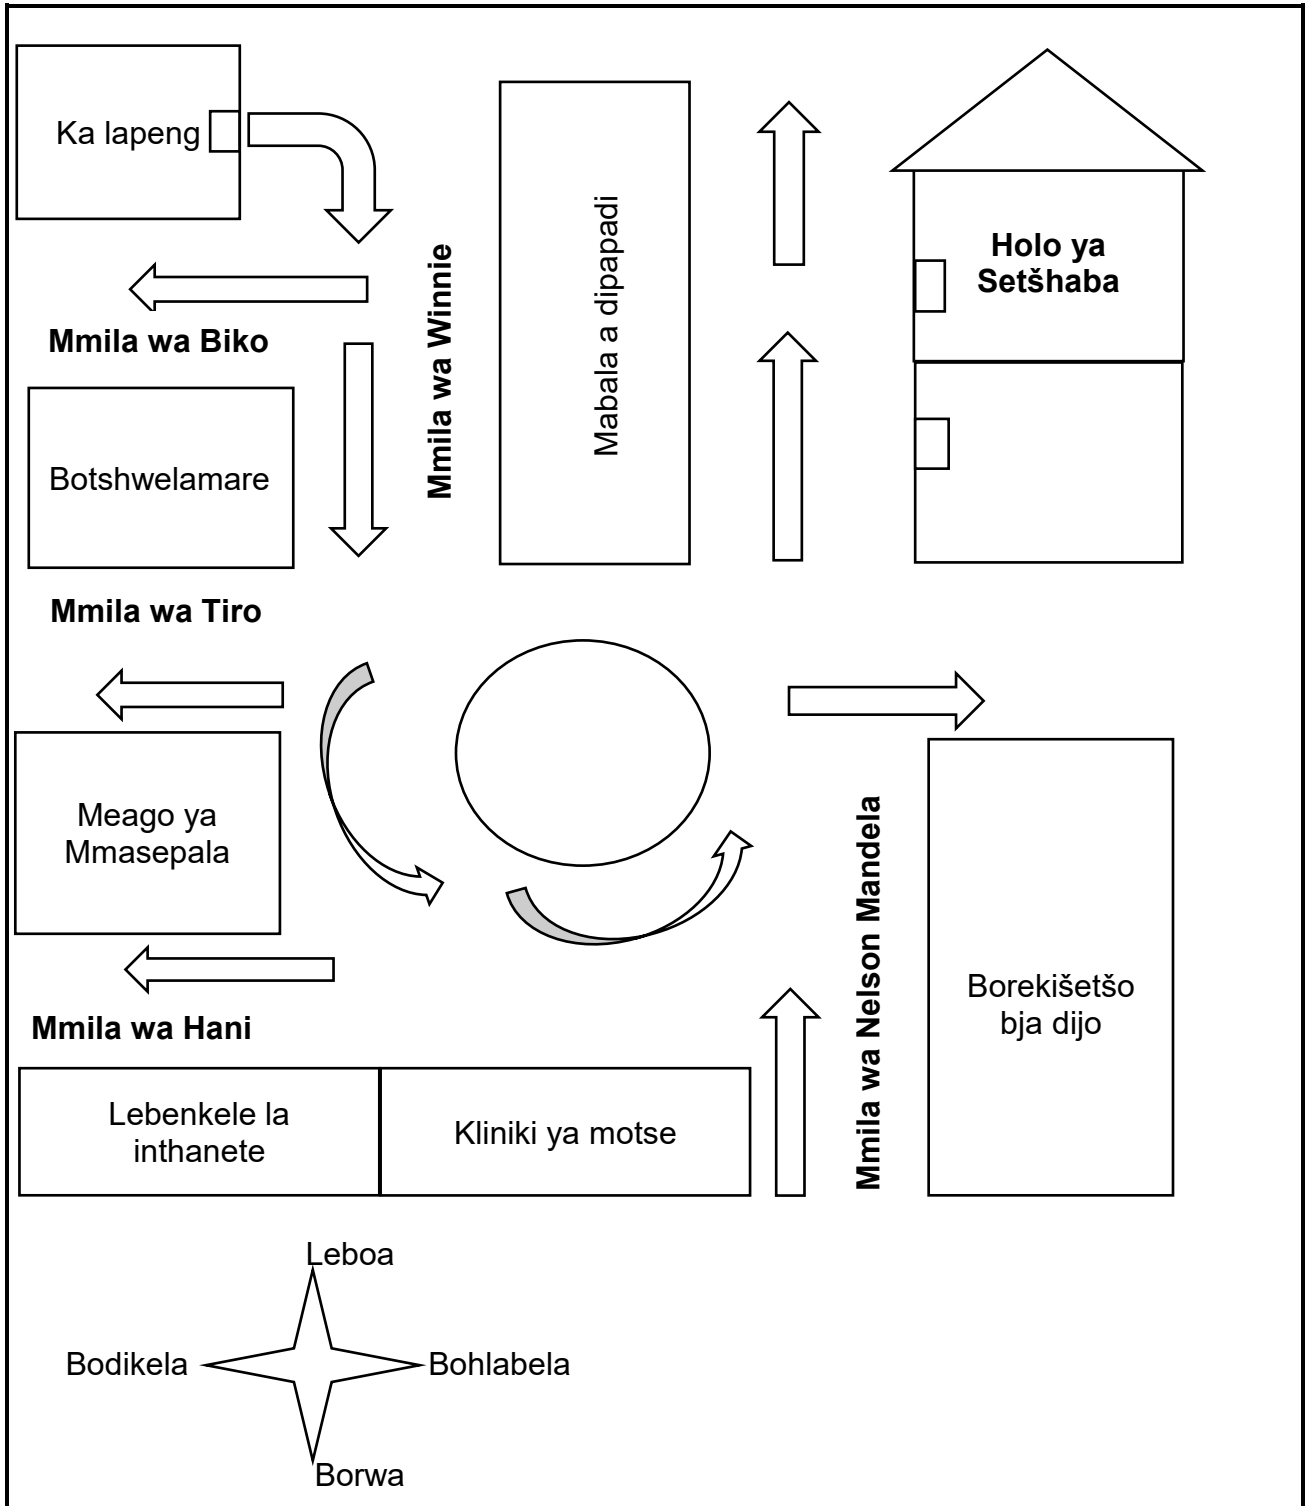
Ka lapeng

Mabala a dipapadi

Holo ya Setšhaba

Mmila wa Winnie

Mmila wa Biko

Botshwelamare

Mmila wa Tiro

Meago ya Mmasepala

Mmila wa Nelson Mandela

Borekišetšo bja dijo

Mmila wa Hani

Lebenkele la inthanete

Kliniki ya motse

Leboa

Bodikela

Bohlabela

Borwa